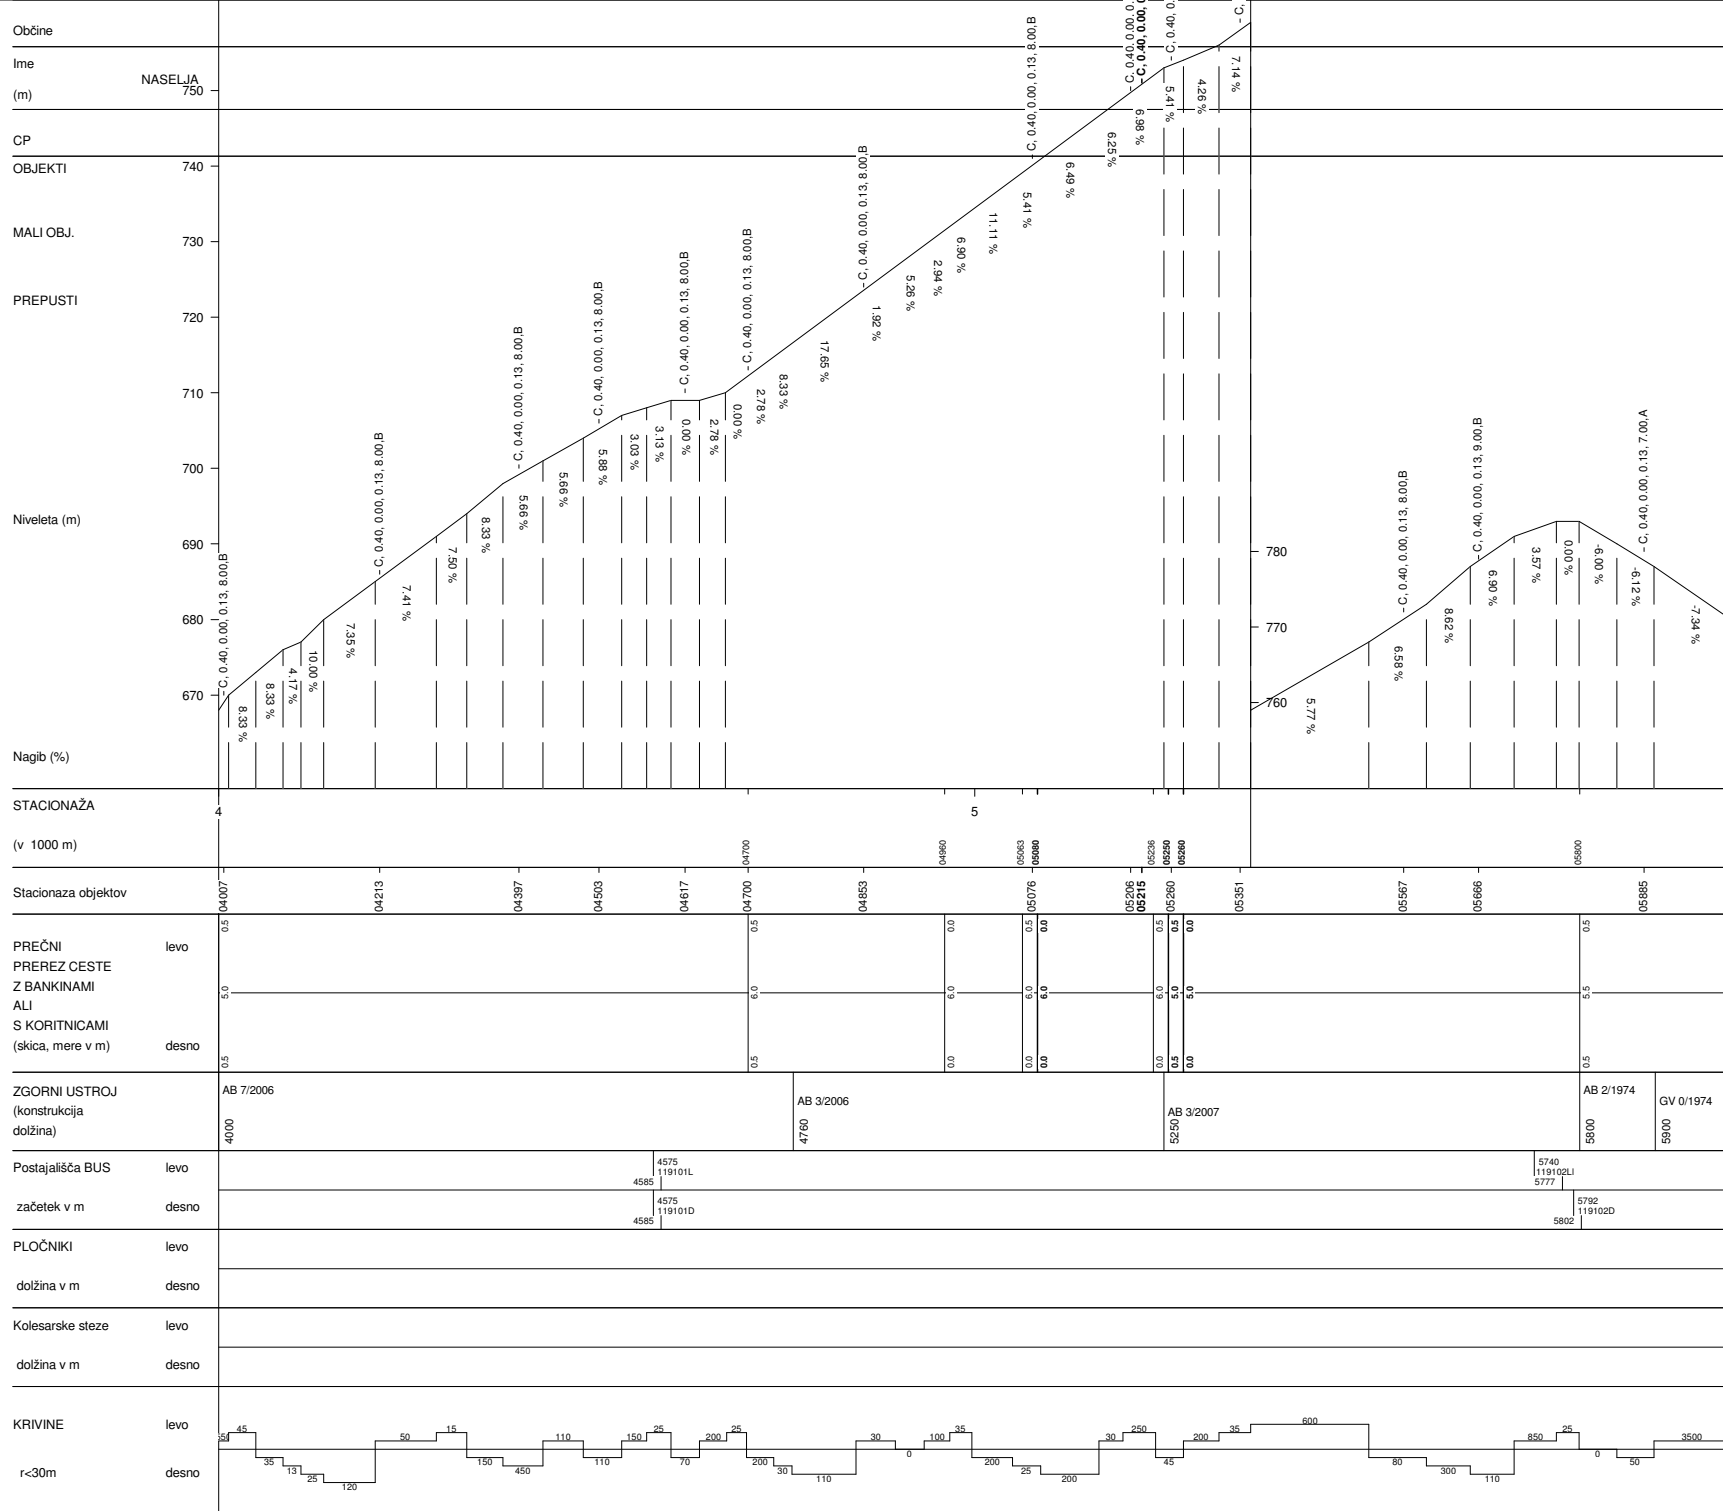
Občine

Ime
NASELJA
(m)

CP

OBJEKTI

MALI OBJ.

PREPUSTI

Niveleta (m)

Nagib (%)

750
740
730
720
710
700
690
680
670

780
770
760

- C, 0.40, 0.00, 0.13, 8.00.B
- C, 0.40, 0.00, 0.13, 8.00.B
- C, 0.40, 0.00, 0.13, 8.00.B
- C, 0.40, 0.00, 0.13, 8.00.B
- C, 0.40, 0.00, 0.13, 8.00.B
- C, 0.40, 0.00, 0.13, 8.00.B
- C, 0.40, 0.00, 0.13, 8.00.B
- C, 0.40, 0.00, 0.13, 8.00.B
- C, 0.40, 0.00, 0.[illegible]
- C, 0.40, 0.00, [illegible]
- C, 0.40, 0.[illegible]
- C, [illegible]
- C, 0.40, 0.00, 0.13, 8.00.B
- C, 0.40, 0.00, 0.13, 9.00.B
- C, 0.40, 0.00, 0.13, 7.00.A

8.33 %
8.33 %
4.17 %
10.00 %
7.35 %
7.41 %
7.50 %
8.33 %
5.66 %
5.66 %
5.88 %
3.03 %
3.13 %
0.00 %
2.78 %
0.00 %
2.78 %
8.33 %
17.65 %
1.92 %
5.26 %
2.94 %
6.90 %
11.11 %
5.41 %
6.49 %
6.25 %
9.98 %
5.41 %
4.26 %
7.14 %
5.77 %
6.58 %
8.62 %
6.90 %
3.57 %
0.00 %
-6.00 %
-6.12 %
-7.34 %

STACIONAŽA
(v 1000 m)
4
5
04700
04960
05063
05080
05236
05250
05260
05800

Stacionaza objektov
04007
04213
04397
04503
04617
04700
04853
05076
05206
05215
05260
05351
05567
05666
05885

PREČNI PREREZ CESTE Z BANKINAMI ALI S KORITNICAMI (skica, mere v m)
levo
desno
0.5
5.0
0.5
0.5
6.0
0.5
0.0
6.0
0.0
0.5
6.0
0.0
0.0
6.0
0.0
0.5
6.0
0.0
0.5
5.0
0.5
0.0
5.0
0.0
0.5
5.5
0.5

ZGORNJI USTROJ (konstrukcija dolžina)
AB 7/2006
4000
AB 3/2006
4760
AB 3/2007
5250
AB 2/1974
5800
GV 0/1974
5900

Postajališča BUS
levo
začetek v m
desno
4575
119101L
4585
4575
119101D
4585
5740
119102LI
5777
5792
119102D
5802

PLOČNIKI
levo
dolžina v m
desno

Kolesarske steze
levo
dolžina v m
desno

KRIVINE
levo
r<30m
desno
50
45
35
13
25
120
50
15
150
450
110
110
150
25
70
200
25
200
30
110
30
0
100
35
200
25
200
30
250
45
200
35
600
80
300
110
850
25
0
50
3500